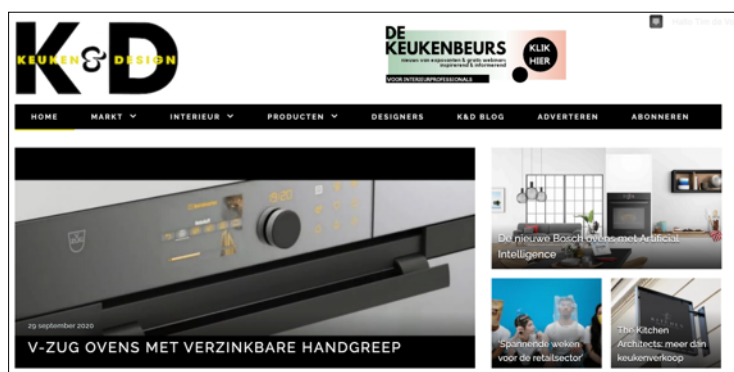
K&D KEUKEN & DESIGN

DE KEUKENBEURS
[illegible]
VOOR INTERIEURPROFESSIONALS
KLIK HIER

Gesitz Tim de Vo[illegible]

HOME
MARKT
INTERIEUR
PRODUCTEN
DESIGNERS
K&D BLOG
ADVERTEREN
ABONNEREN

29 september 2020
V-ZUG OVENS MET VERZINKBARE HANDGREEP

De nieuwe Bosch ovens met Artificial Intelligence

'Spannende weken voor de retailsector'

The Kitchen Architects: meer dan keukenverkoop